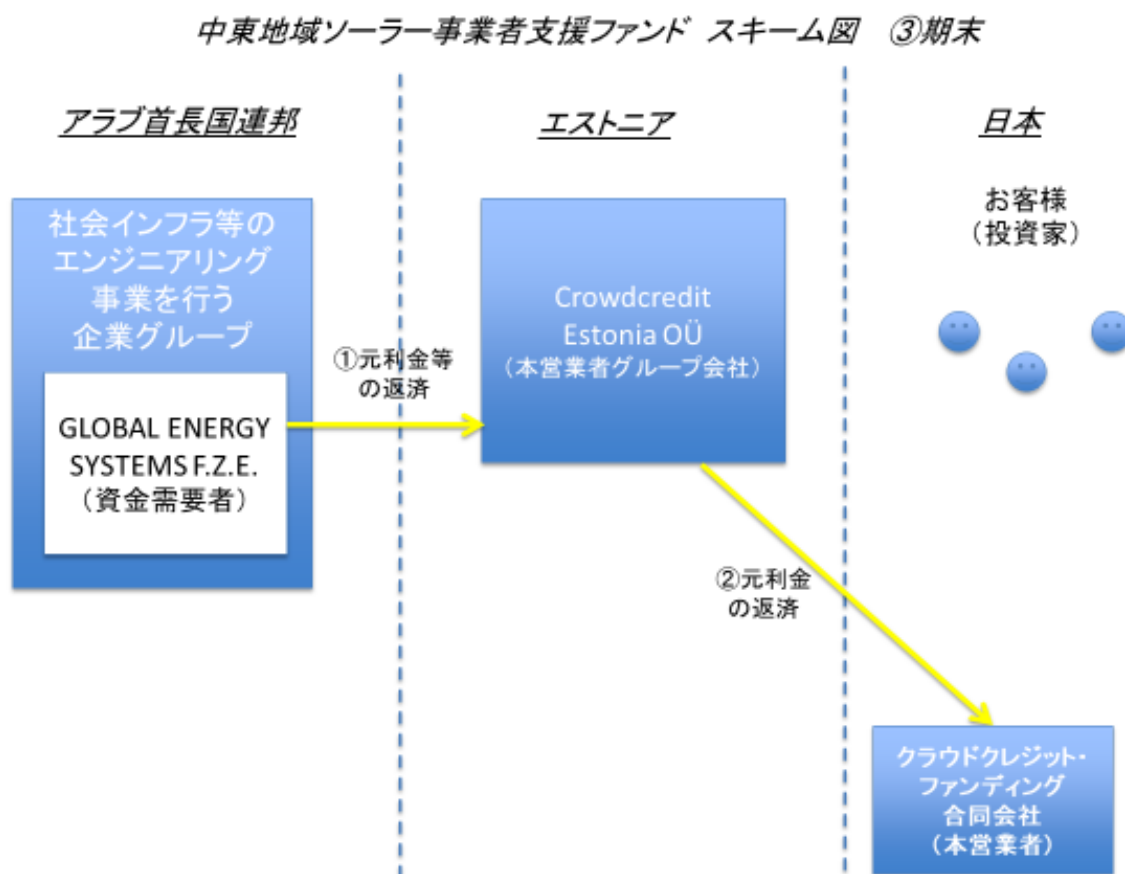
中東地域ソーラー事業者支援ファンド スキーム図 ③期末

アラブ首長国連邦

エストニア

日本

社会インフラ等のエンジニアリング事業を行う企業グループ

GLOBAL ENERGY SYSTEMS F.Z.E.（資金需要者）

①元利金等の返済

Crowdcredit Estonia OÜ（本営業者グループ会社）

お客様（投資家）

②元利金の返済

クラウドクレジット・ファンディング合同会社（本営業者）